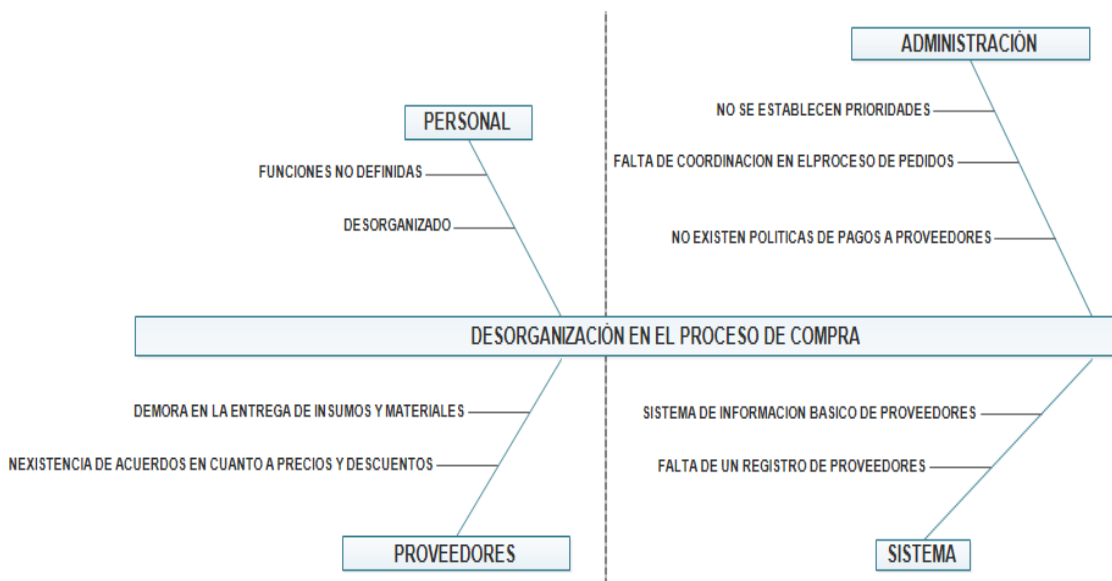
ADMINISTRACIÓN

PERSONAL

NO SE ESTABLECEN PRIORIDADES

FALTA DE COORDINACION EN ELPROCESO DE PEDIDOS

FUNCIONES NO DEFINIDAS

DESORGANIZADO

NO EXISTEN POLITICAS DE PAGOS A PROVEEDORES

DESORGANIZACIÓN EN EL PROCESO DE COMPRA

DEMORA EN LA ENTREGA DE INSUMOS Y MATERIALES

SISTEMA DE INFORMACION BASICO DE PROVEEDORES

NEXISTENCIA DE ACUERDOS EN CUANTO A PRECIOS Y DESCUENTOS

FALTA DE UN REGISTRO DE PROVEEDORES

PROVEEDORES

SISTEMA